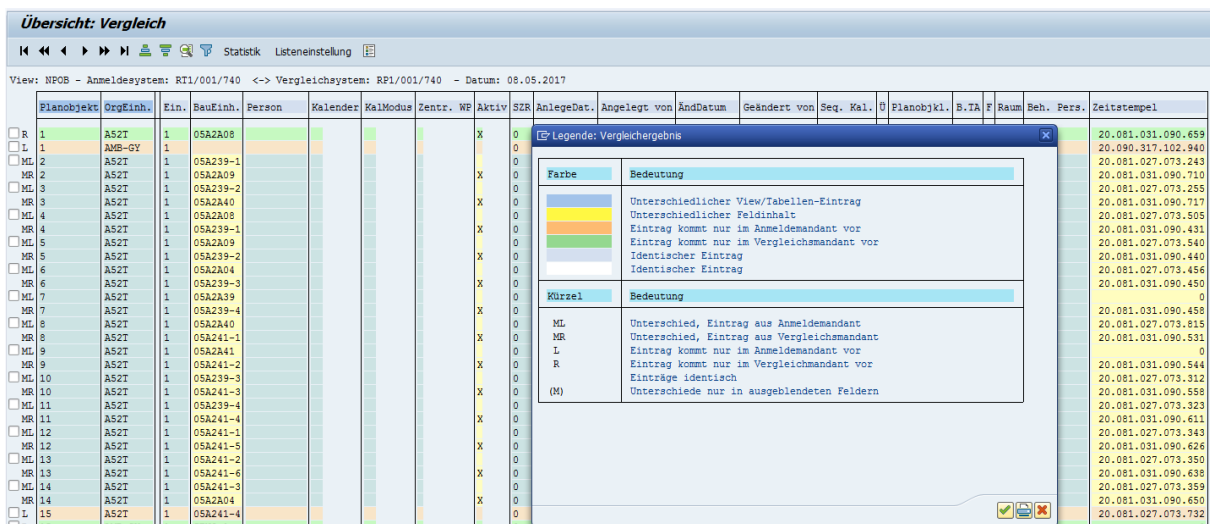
Übersicht: Vergleich

Statistik Listeneinstellung

View: NPOB - Anmeldesystem: RT1/001/740 <-> Vergleichsystem: RP1/001/740 - Datum: 08.05.2017

| | Planobjekt | OrgEinh. | Ein. | BauEinh. | Person | Kalender | KalModus | Zentr. WP | Aktiv | SZR | AnlegeDat. | Angelegt von | ÄndDatum | Geändert von | Seq. Kal. | Ü | Planobjkl. | B.TA | F | Raum | Beh. Pers. | Zeitstempel |
|---|---|---|---|---|---|---|---|---|---|---|---|---|---|---|---|---|---|---|---|---|---|---|
| R | 1 | A52T | 1 | 05A2A08 | | | | | X | 0 | | | | | | | | | | | | 20.081.031.090.659 |
| L | 1 | AMB-GY | 1 | | | | | | | 0 | | | | | | | | | | | | 20.090.317.102.940 |
| ML | 2 | A52T | 1 | 05A239-1 | | | | | | 0 | | | | | | | | | | | | 20.081.027.073.243 |
| MR | 2 | A52T | 1 | 05A2A09 | | | | | X | 0 | | | | | | | | | | | | 20.081.031.090.710 |
| ML | 3 | A52T | 1 | 05A239-2 | | | | | | 0 | | | | | | | | | | | | 20.081.027.073.255 |
| MR | 3 | A52T | 1 | 05A2A40 | | | | | X | 0 | | | | | | | | | | | | 20.081.031.090.717 |
| ML | 4 | A52T | 1 | 05A2A08 | | | | | | 0 | | | | | | | | | | | | 20.081.027.073.505 |
| MR | 4 | A52T | 1 | 05A239-1 | | | | | X | 0 | | | | | | | | | | | | 20.081.031.090.431 |
| ML | 5 | A52T | 1 | 05A2A09 | | | | | | 0 | | | | | | | | | | | | 20.081.027.073.540 |
| MR | 5 | A52T | 1 | 05A239-2 | | | | | X | 0 | | | | | | | | | | | | 20.081.031.090.440 |
| ML | 6 | A52T | 1 | 05A2A04 | | | | | | 0 | | | | | | | | | | | | 20.081.027.073.456 |
| MR | 6 | A52T | 1 | 05A239-3 | | | | | X | 0 | | | | | | | | | | | | 20.081.031.090.450 |
| ML | 7 | A52T | 1 | 05A2A39 | | | | | | 0 | | | | | | | | | | | | 0 |
| MR | 7 | A52T | 1 | 05A239-4 | | | | | X | 0 | | | | | | | | | | | | 20.081.031.090.458 |
| ML | 8 | A52T | 1 | 05A2A40 | | | | | | 0 | | | | | | | | | | | | 20.081.027.073.815 |
| MR | 8 | A52T | 1 | 05A241-1 | | | | | X | 0 | | | | | | | | | | | | 20.081.031.090.531 |
| ML | 9 | A52T | 1 | 05A2A41 | | | | | | 0 | | | | | | | | | | | | 0 |
| MR | 9 | A52T | 1 | 05A241-2 | | | | | X | 0 | | | | | | | | | | | | 20.081.031.090.544 |
| ML | 10 | A52T | 1 | 05A239-3 | | | | | | 0 | | | | | | | | | | | | 20.081.027.073.312 |
| MR | 10 | A52T | 1 | 05A241-3 | | | | | X | 0 | | | | | | | | | | | | 20.081.031.090.558 |
| ML | 11 | A52T | 1 | 05A239-4 | | | | | | 0 | | | | | | | | | | | | 20.081.027.073.323 |
| MR | 11 | A52T | 1 | 05A241-4 | | | | | X | 0 | | | | | | | | | | | | 20.081.031.090.611 |
| ML | 12 | A52T | 1 | 05A241-1 | | | | | | 0 | | | | | | | | | | | | 20.081.027.073.343 |
| MR | 12 | A52T | 1 | 05A241-5 | | | | | X | 0 | | | | | | | | | | | | 20.081.031.090.626 |
| ML | 13 | A52T | 1 | 05A241-2 | | | | | | 0 | | | | | | | | | | | | 20.081.027.073.350 |
| MR | 13 | A52T | 1 | 05A241-6 | | | | | X | 0 | | | | | | | | | | | | 20.081.031.090.638 |
| ML | 14 | A52T | 1 | 05A241-3 | | | | | | 0 | | | | | | | | | | | | 20.081.027.073.359 |
| MR | 14 | A52T | 1 | 05A2A04 | | | | | X | 0 | | | | | | | | | | | | 20.081.031.090.650 |
| L | 15 | A52T | 1 | 05A241-4 | | | | | | 0 | | | | | | | | | | | | 20.081.027.073.732 |

Legende: Vergleichergebnis

| Farbe | Bedeutung |
|---|---|
| | Unterschiedlicher View/Tabellen-Eintrag |
| | Unterschiedlicher Feldinhalt |
| | Eintrag kommt nur im Anmeldemandant vor |
| | Eintrag kommt nur im Vergleichsmandant vor |
| | Identischer Eintrag |
| | Identischer Eintrag |

| Kürzel | Bedeutung |
|---|---|
| ML | Unterschied, Eintrag aus Anmeldemandant |
| MR | Unterschied, Eintrag aus Vergleichsmandant |
| L | Eintrag kommt nur im Anmeldemandant vor |
| R | Eintrag kommt nur im Vergleichmandant vor |
| | Einträge identisch |
| (M) | Unterschiede nur in ausgeblendeten Feldern |